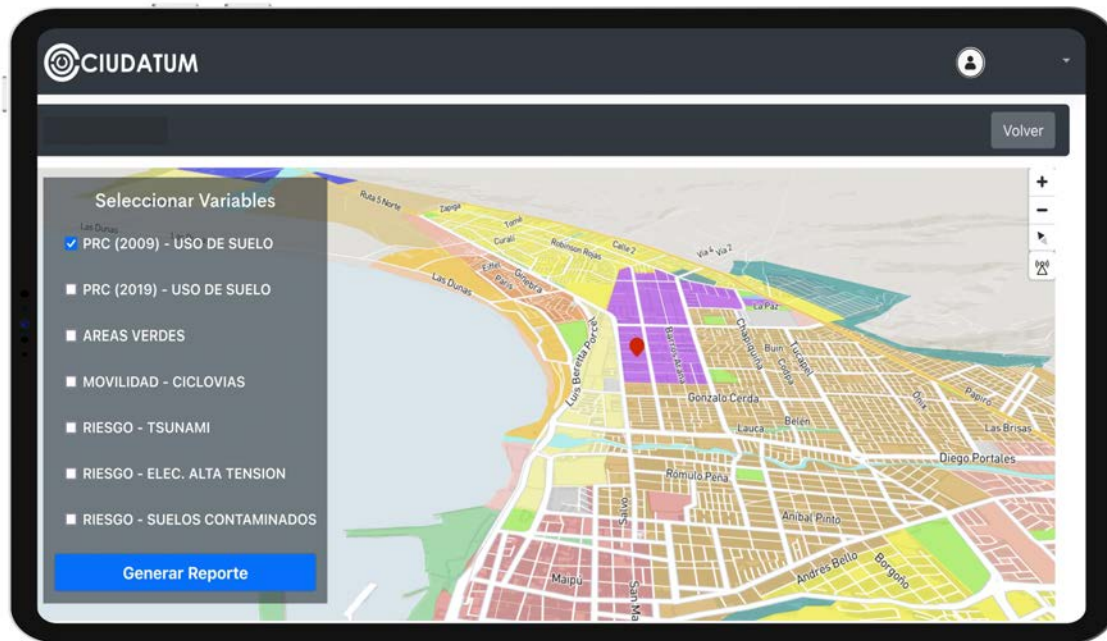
CIUDATUM

Volver

Seleccionar Variables

PRC (2009) - USO DE SUELO

PRC (2019) - USO DE SUELO

AREAS VERDES

MOVILIDAD - CICLOVIAS

RIESGO - TSUNAMI

RIESGO - ELEC. ALTA TENSION

RIESGO - SUELOS CONTAMINADOS

Generar Reporte

+
−

Ruta 5 Norte
Zapiga
Tomé
Curaló
Robinson Rojas
Calle 2
Vía 4
Vía 2
Las Dunas
Eiffel
Grecia
París
La Paz
Luis Beretta Porcel
Barros Arana
Chapiquiña
Buin
Codpa
Tucapel
Papiro
Onix
Gonzalo Cerda
Lauca
Belén
Las Brisas
Diego Portales
Rómulo Peña
Salvo
Aníbal Pinto
Andrés Bello
Borgoño
Maipú
San Ma